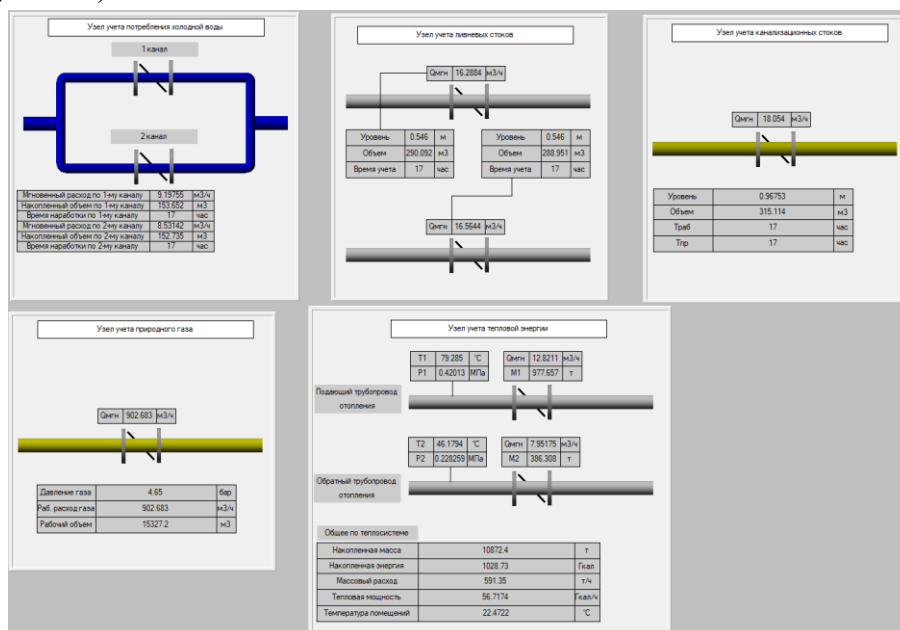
Узел учета потребления холодной воды

1 канал

2 канал

| Мгновенный расход по 1-му каналу | 9.19755 | м3/ч |
|---|---|---|
| Накопленный объем по 1-му каналу | 153.652 | м3 |
| Время наработки по 1-му каналу | 17 | час |
| Мгновенный расход по 2-му каналу | 8.53142 | м3/ч |
| Накопленный объем по 2-му каналу | 152.735 | м3 |
| Время наработки по 2-му каналу | 17 | час |

Узел учета ливневых стоков

| Qмгн | 16.2884 | м3/ч |
|---|---|---|

| Уровень | 0.546 | м |
|---|---|---|
| Объем | 290.092 | м3 |
| Время учета | 17 | час |

| Уровень | 0.546 | м |
|---|---|---|
| Объем | 288.951 | м3 |
| Время учета | 17 | час |

| Qмгн | 16.5644 | м3/ч |
|---|---|---|

Узел учета канализационных стоков

| Qмгн | 18.054 | м3/ч |
|---|---|---|

| Уровень | 0.96753 | м |
|---|---|---|
| Объем | 315.114 | м3 |
| Траб | 17 | час |
| Тпр | 17 | час |

Узел учета природного газа

| Qмгн | 902.683 | м3/ч |
|---|---|---|

| Давление газа | 4.65 | бар |
|---|---|---|
| Раб. расход газа | 902.683 | м3/ч |
| Рабочий объем | 15327.2 | м3 |

Узел учета тепловой энергии

| T1 | 79.285 | °C |
|---|---|---|
| P1 | 0.42013 | МПа |

| Qмгн | 12.8211 | м3/ч |
|---|---|---|
| M1 | 977.657 | т |

Подающий трубопровод отопления

| T2 | 46.1794 | °C |
|---|---|---|
| P2 | 0.228259 | МПа |

| Qмгн | 7.95175 | м3/ч |
|---|---|---|
| M2 | 386.308 | т |

Обратный трубопровод отопления

Общее по теплосистеме

| Накопленная масса | 10872.4 | т |
|---|---|---|
| Накопленная энергия | 1028.73 | Гкал |
| Массовый расход | 591.35 | т/ч |
| Тепловая мощность | 56.7174 | Гкал/ч |
| Температура помещений | 22.4722 | °C |